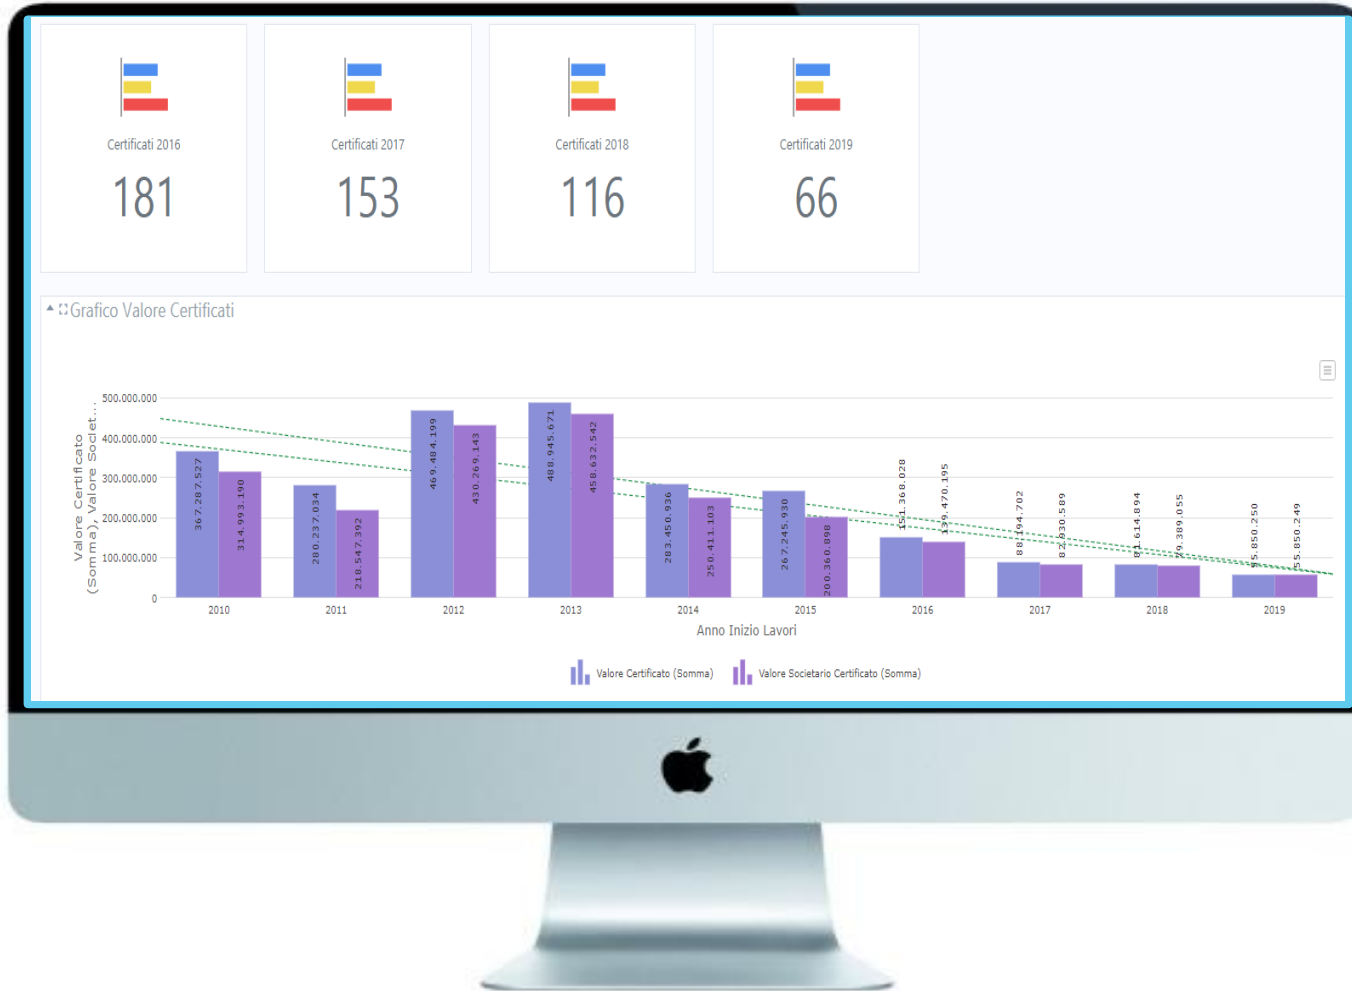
Certificati 2016
181

Certificati 2017
153

Certificati 2018
116

Certificati 2019
66

Grafico Valore Certificati

Valore Certificato (Somma), Valore Societ...

500.000.000
400.000.000
300.000.000
200.000.000
100.000.000
0

367.287.527
314.993.190
280.237.034
218.547.392
469.484.199
430.269.143
488.945.671
458.632.542
283.450.936
250.411.103
267.245.930
200.360.898
151.368.028
139.470.195
88.194.702
82.630.589
81.614.894
79.389.055
55.850.250
55.850.249

2010
2011
2012
2013
2014
2015
2016
2017
2018
2019

Anno Inizio Lavori

Valore Certificato (Somma)
Valore Societario Certificato (Somma)